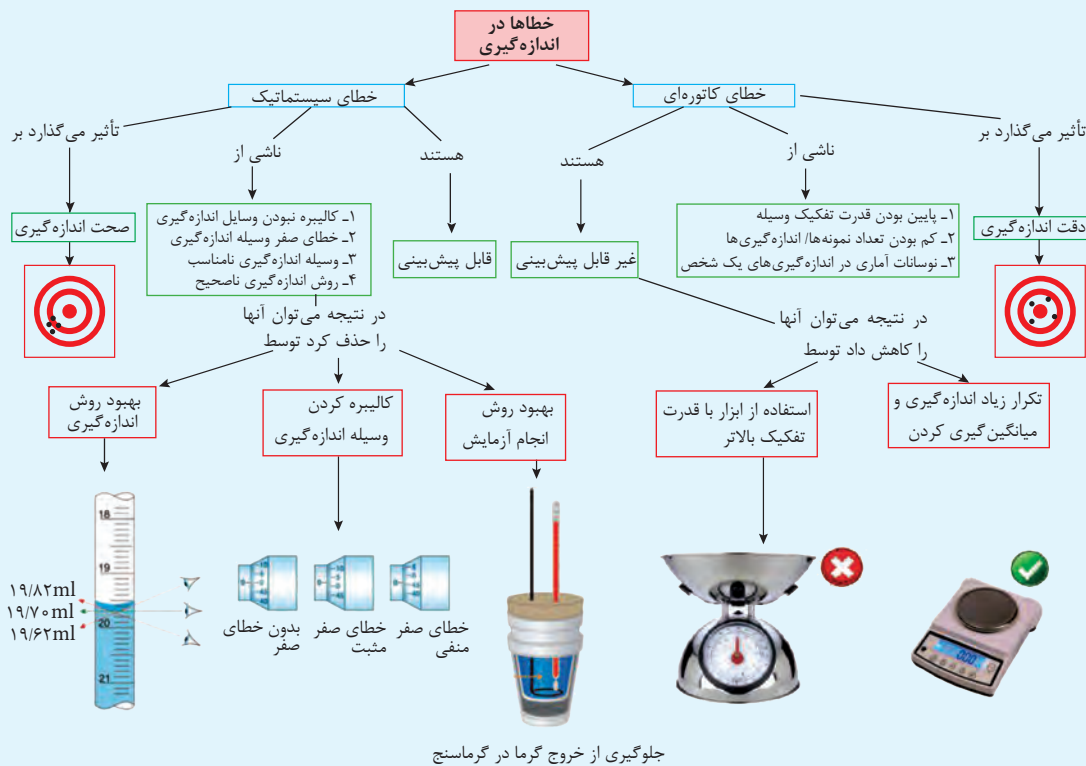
خطاها در اندازه‌گیری

خطای سیستماتیک

خطای کاتوره‌ای

تأثیر می‌گذارد بر

ناشی از

هستند

هستند

ناشی از

تأثیر می‌گذارد بر

صحت اندازه‌گیری

۱ـ کالیبره نبودن وسایل اندازه‌گیری
۲ـ خطای صفر وسیله اندازه‌گیری
۳ـ وسیله اندازه‌گیری نامناسب
۴ـ روش اندازه‌گیری ناصحیح

قابل پیش‌بینی

غیر قابل پیش‌بینی

۱ـ پایین بودن قدرت تفکیک وسیله
۲ـ کم بودن تعداد نمونه‌ها/ اندازه‌گیری‌ها
۳ـ نوسانات آماری در اندازه‌گیری‌های یک شخص

دقت اندازه‌گیری

در نتیجه می‌توان آنها را حذف کرد توسط

در نتیجه می‌توان آنها را کاهش داد توسط

بهبود روش اندازه‌گیری

کالیبره کردن وسیله اندازه‌گیری

بهبود روش انجام آزمایش

استفاده از ابزار با قدرت تفکیک بالاتر

تکرار زیاد اندازه‌گیری و میانگین‌گیری کردن

18

19

20

21

۱۹/۸۲ml
۱۹/۷۰ml
۱۹/۶۲ml

بدون خطای صفر

خطای صفر مثبت

خطای صفر منفی

جلوگیری از خروج گرما در گرماسنج